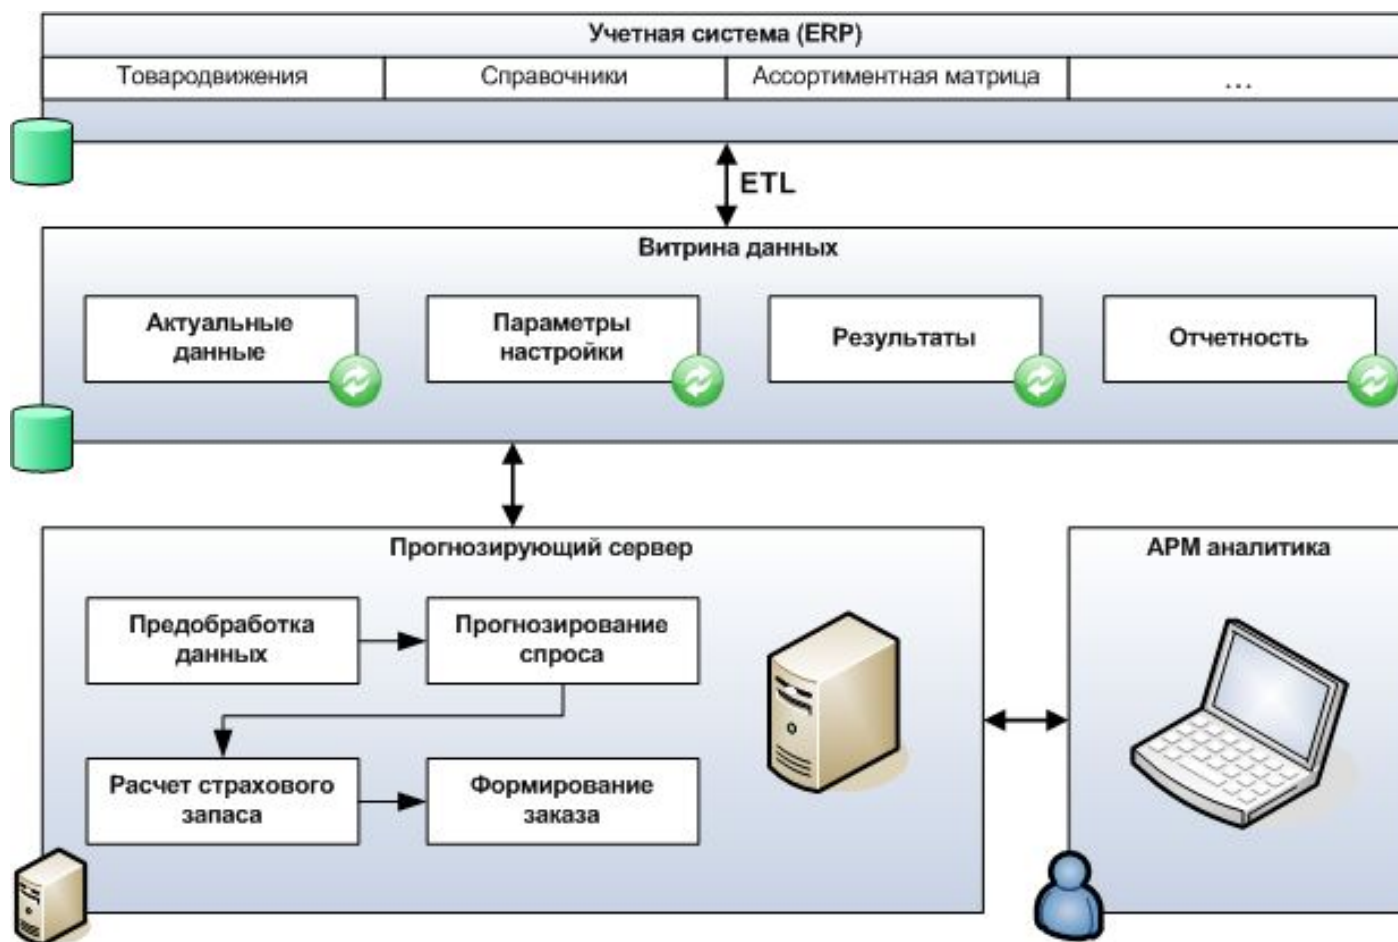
Учетная система (ERP)

| Товародвижения | Справочники | Ассортиментная матрица | ... |
|---|---|---|---|

ETL

Витрина данных

Актуальные данные

Параметры настройки

Результаты

Отчетность

Прогнозирующий сервер

Предобработка данных

Прогнозирование спроса

Расчет страхового запаса

Формирование заказа

АРМ аналитика